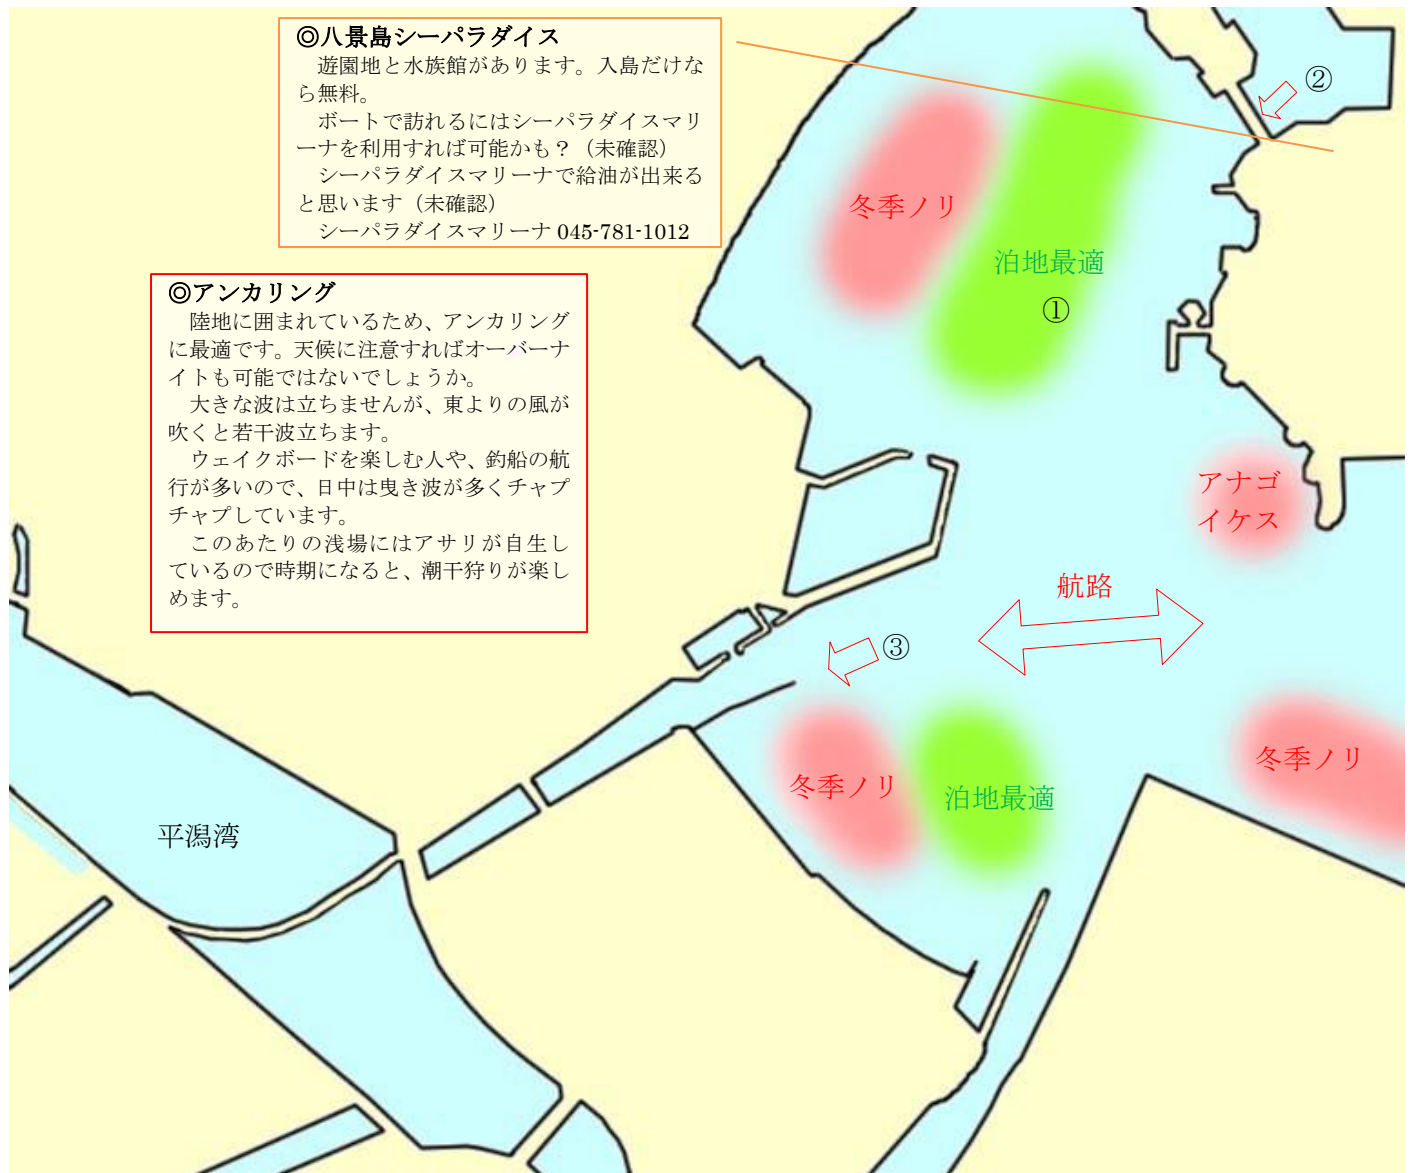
◎八景島シーパラダイス
遊園地と水族館があります。入島だけなら無料。
ボートで訪れるにはシーパラダイスマリーナを利用すれば可能かも？（未確認）
シーパラダイスマリーナで給油が出来ると思います（未確認）
シーパラダイスマリーナ 045-781-1012

②

冬季ノリ

泊地最適
①

◎アンカリング
陸地に囲まれているため、アンカリングに最適です。天候に注意すればオーバーナイトも可能ではないでしょうか。
大きな波は立ちませんが、東よりの風が吹くと若干波立ちます。
ウェイクボードを楽しむ人や、釣船の航行が多いので、日中は曳き波が多くチャプチャプしています。
このあたりの浅場にはアサリが自生しているので時期になると、潮干狩りが楽しめます。

アナゴ
イケス

航路

③

冬季ノリ

泊地最適

冬季ノリ

平潟湾